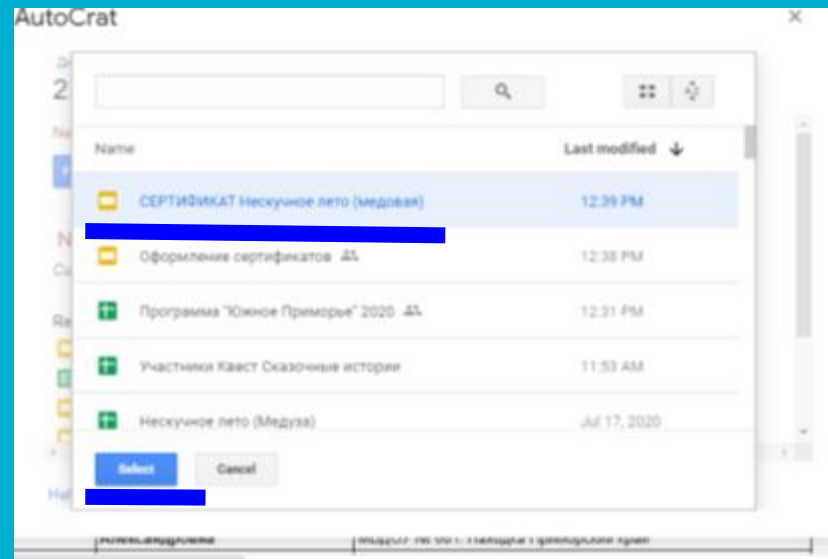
AutoCrat

2

Name

Last modified

СЕРТИФИКАТ Нескучное лето (медовая)

12:39 PM

Оформление сертификатов

12:38 PM

Программа "Южное Приморье" 2020

12:31 PM

Участники Квест Сказочные истории

11:53 AM

Нескучное лето (Медуза)

Jul 17, 2020

Select

Cancel

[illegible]